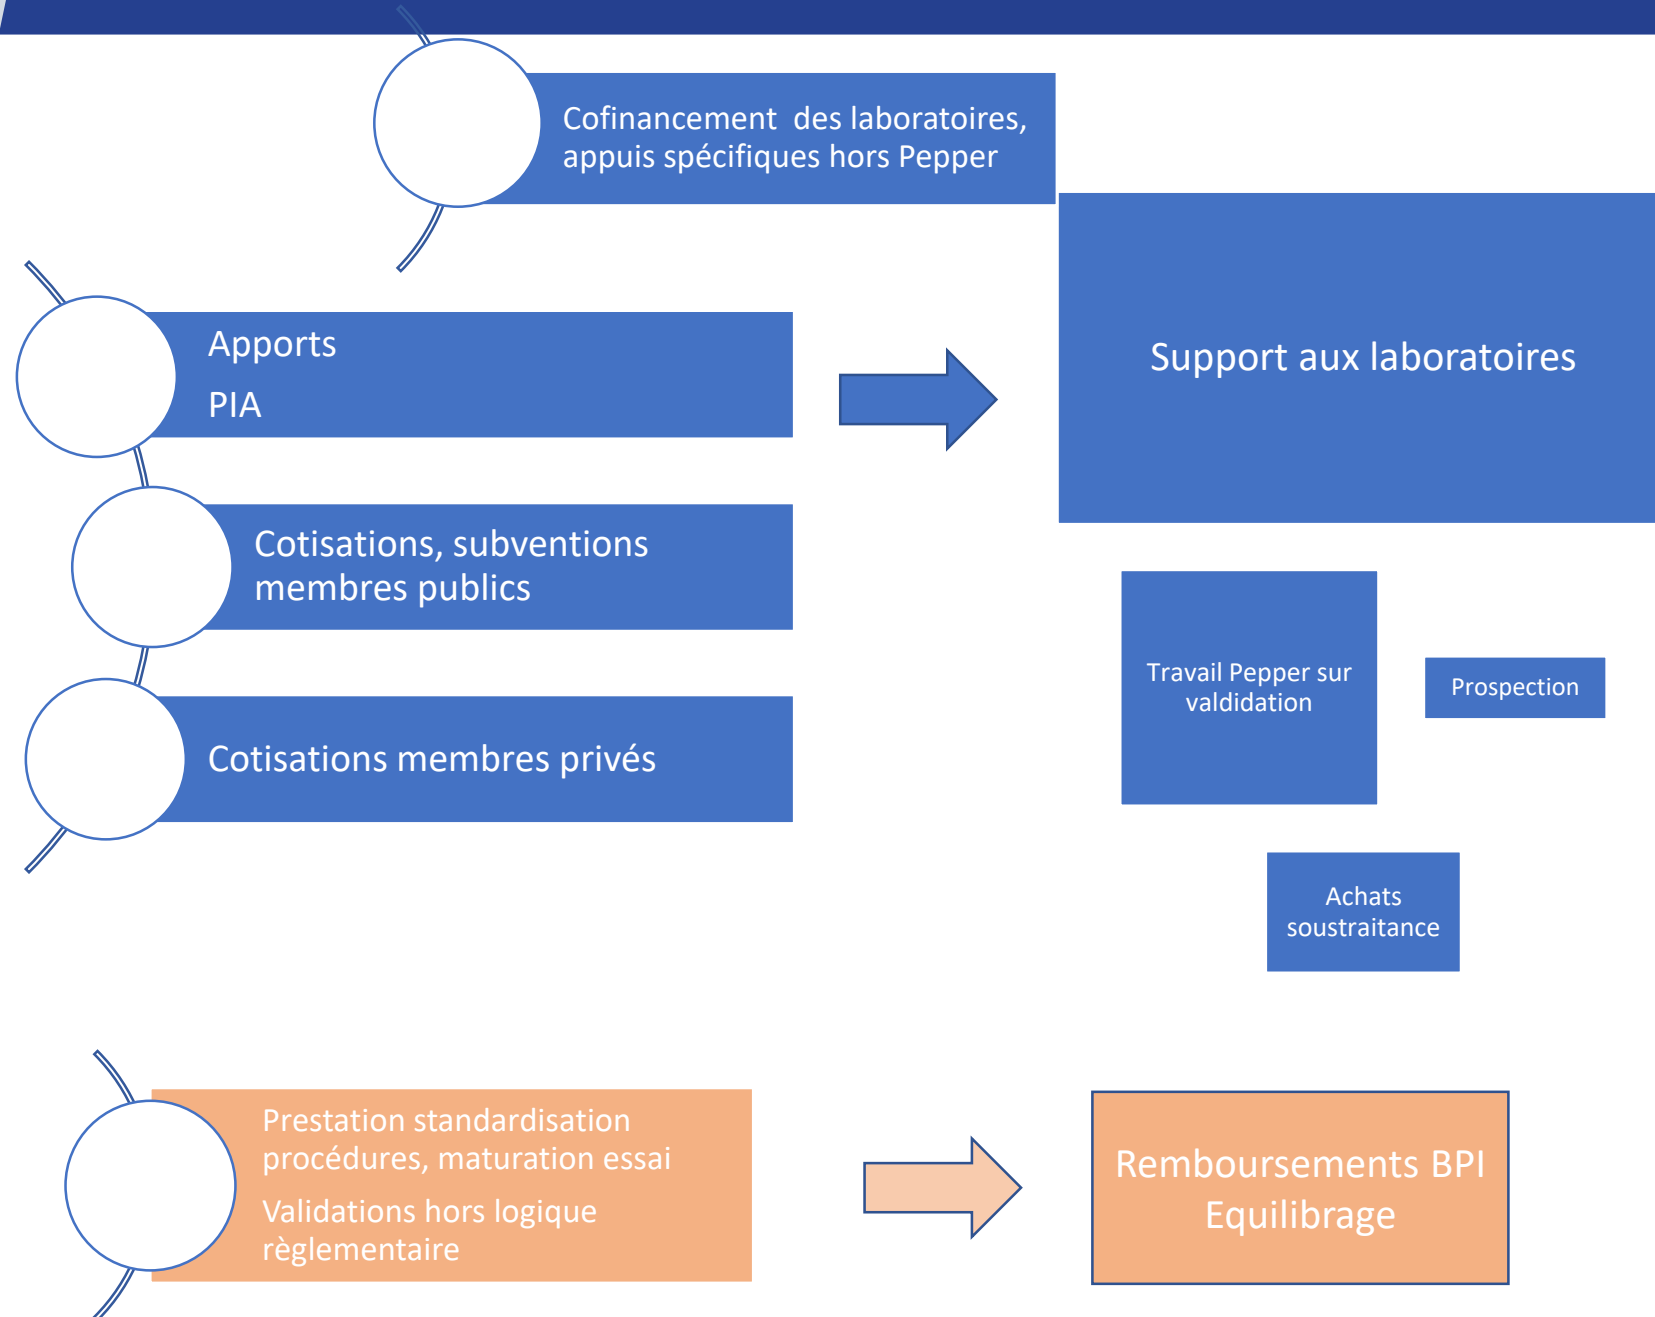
Cofinancement des laboratoires, appuis spécifiques hors Pepper

Apports

PIA

Cotisations, subventions membres publics

Cotisations membres privés

Support aux laboratoires

Travail Pepper sur valdidation

Prospection

Achats soustraitance

Prestation standardisation procédures, maturation essai

Validations hors logique règlementaire

Remboursements BPI

Equilibrage